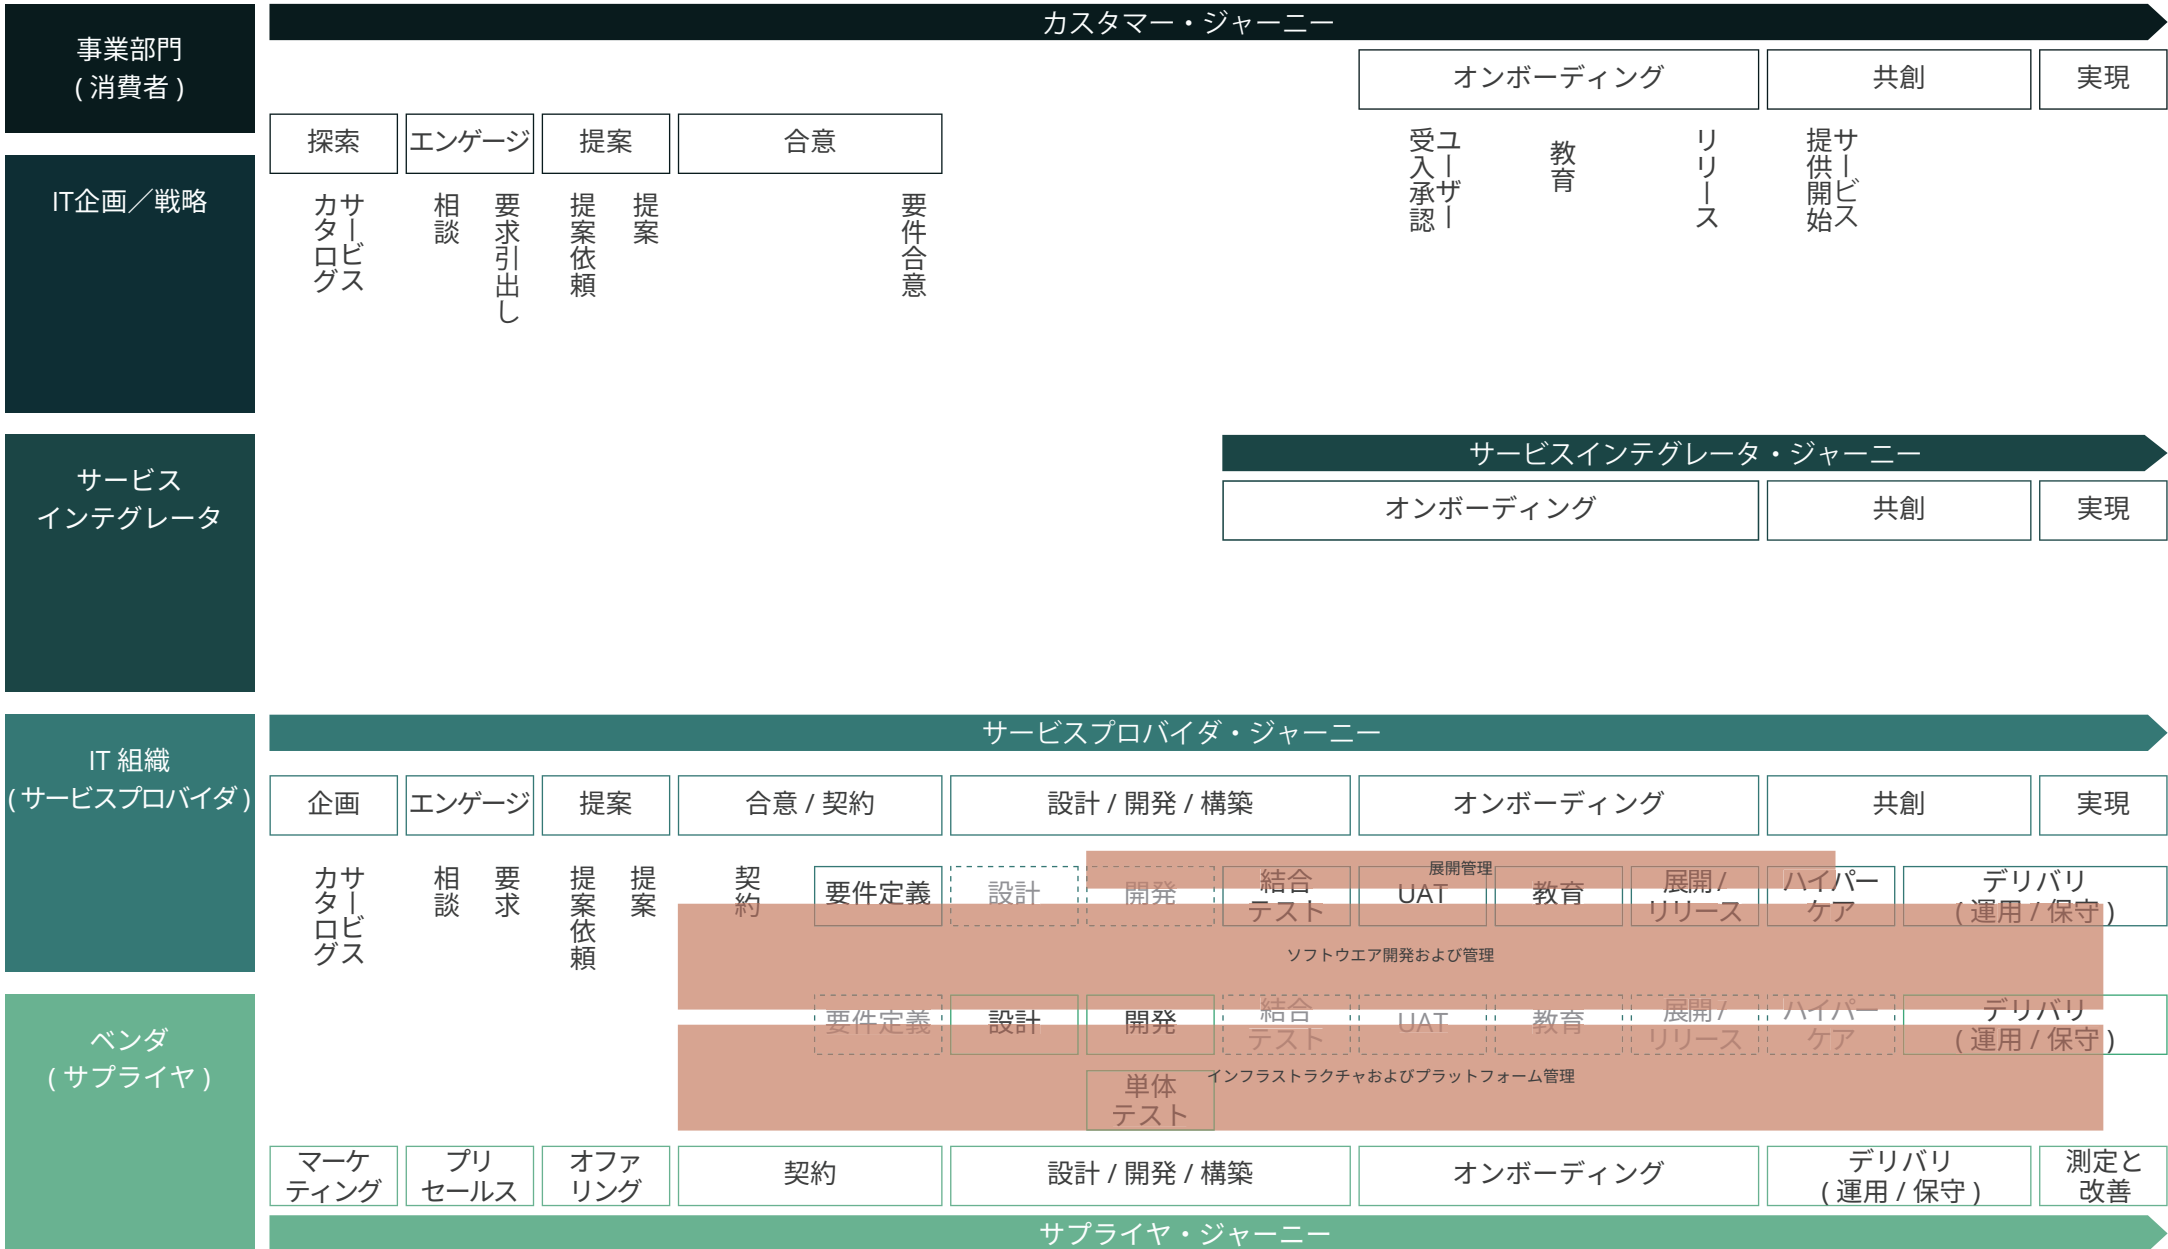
事業部門
（消費者）

カスタマー・ジャーニー

オンボーディング | 共創 | 実現

探索 | エンゲージ | 提案 | 合意

IT企画／戦略

カタログ
サービス

相談

要求引出し

提案依頼

提案

要件合意

ユーザー受入承認

教育

リリース

サービス提供開始

サービス
インテグレータ

サービスインテグレータ・ジャーニー

オンボーディング | 共創 | 実現

IT 組織
（サービスプロバイダ）

サービスプロバイダ・ジャーニー

企画 | エンゲージ | 提案 | 合意 / 契約 | 設計 / 開発 / 構築 | オンボーディング | 共創 | 実現

カタログ
サービス

相談

要求

提案依頼

提案

契約

要件定義 | 設計 | 開発 | 結合テスト | UAT | 教育 | 展開 / リリース | ハイパーケア | デリバリ（運用 / 保守）

展開管理

ソフトウエア開発および管理

ベンダ
（サプライヤ）

要件定義 | 設計 | 開発 | 結合テスト | UAT | 教育 | 展開 / リリース | ハイパーケア | デリバリ（運用 / 保守）

単体テスト

インフラストラクチャおよびプラットフォーム管理

マーケティング | プリセールス | オファリング | 契約 | 設計 / 開発 / 構築 | オンボーディング | デリバリ（運用 / 保守） | 測定と改善

サプライヤ・ジャーニー